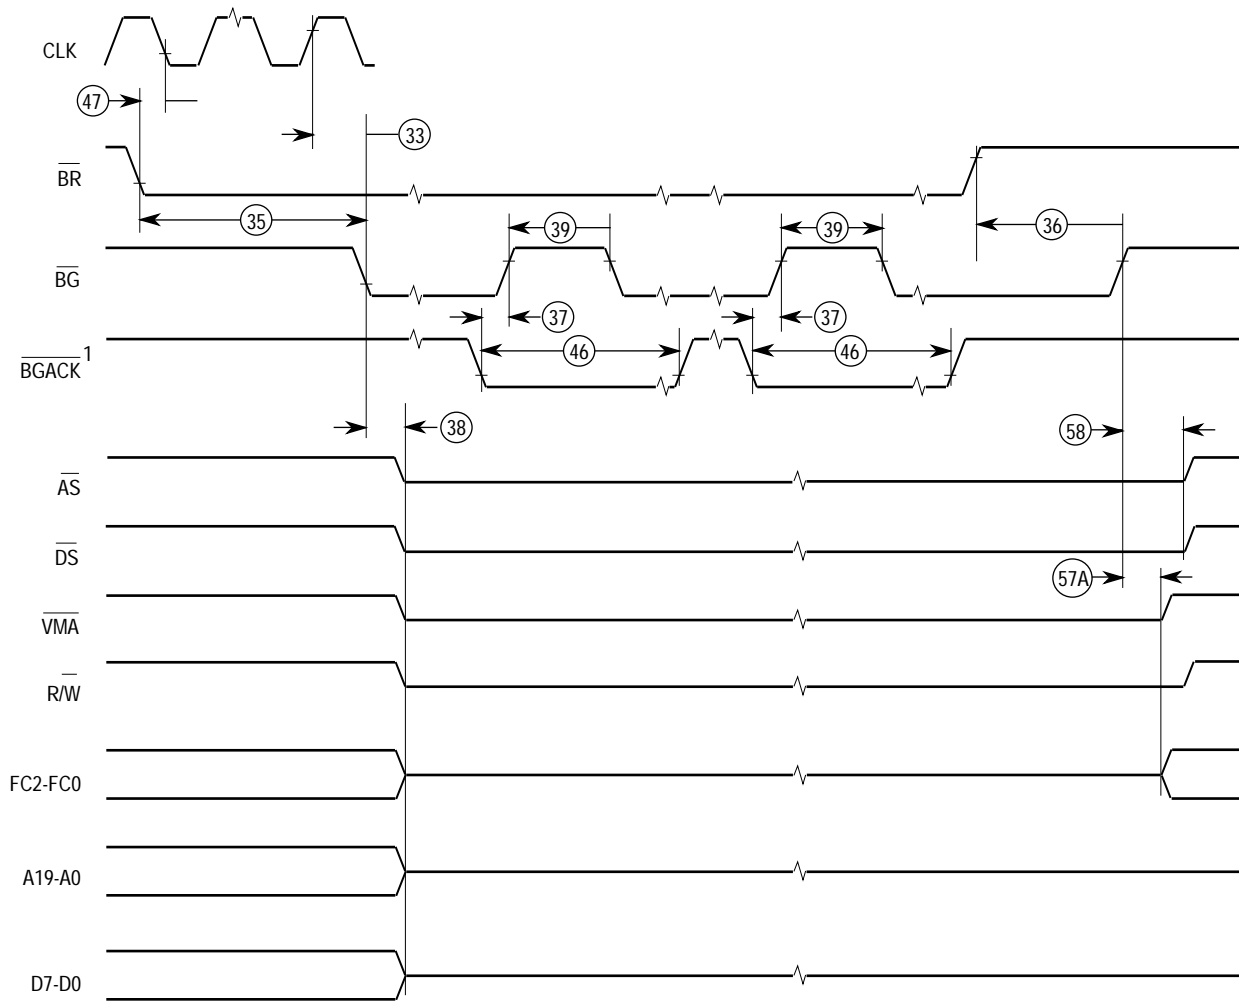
CLK

47

33

$\overline{BR}$

35

39

39

36

$\overline{BG}$

37

37

$\overline{BGACK}^1$

46

46

38

58

$\overline{AS}$

$\overline{DS}$

57A

$\overline{VMA}$

$R/\overline{W}$

FC2-FC0

A19-A0

D7-D0